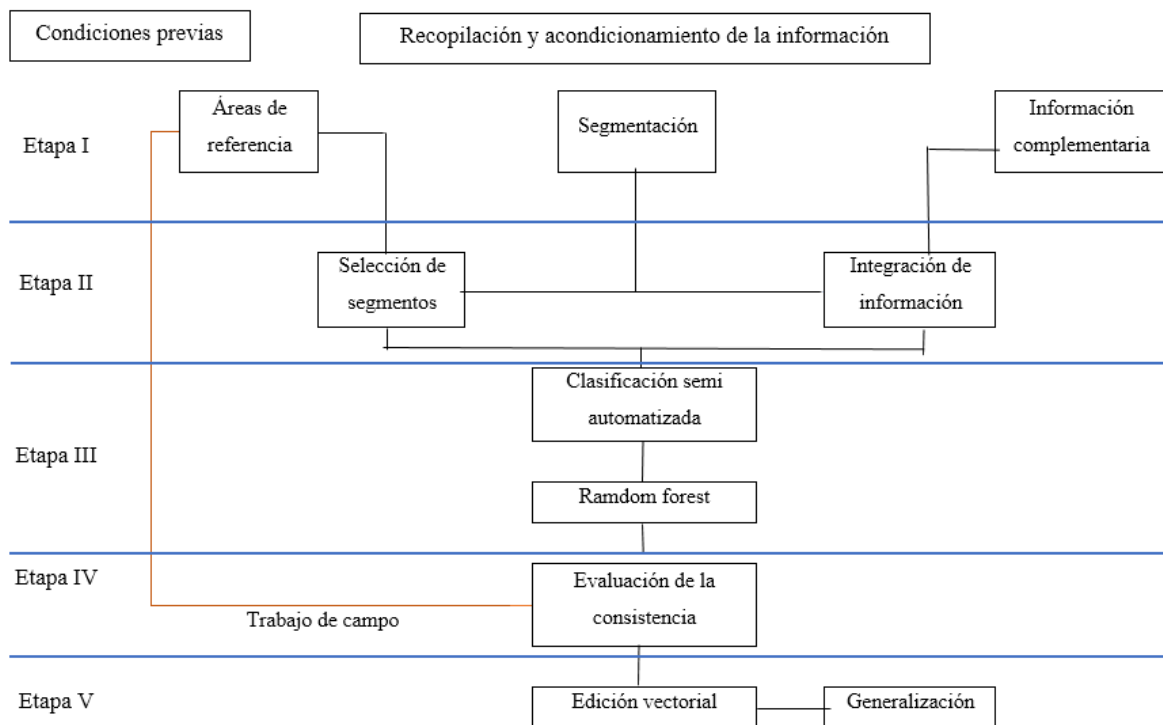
Condiciones previas

Recopilación y acondicionamiento de la información

Etapa I

Áreas de referencia

Segmentación

Información complementaria

Etapa II

Selección de segmentos

Integración de información

Etapa III

Clasificación semi automatizada

Ramdom forest

Etapa IV

Evaluación de la consistencia

Trabajo de campo

Etapa V

Edición vectorial

Generalización